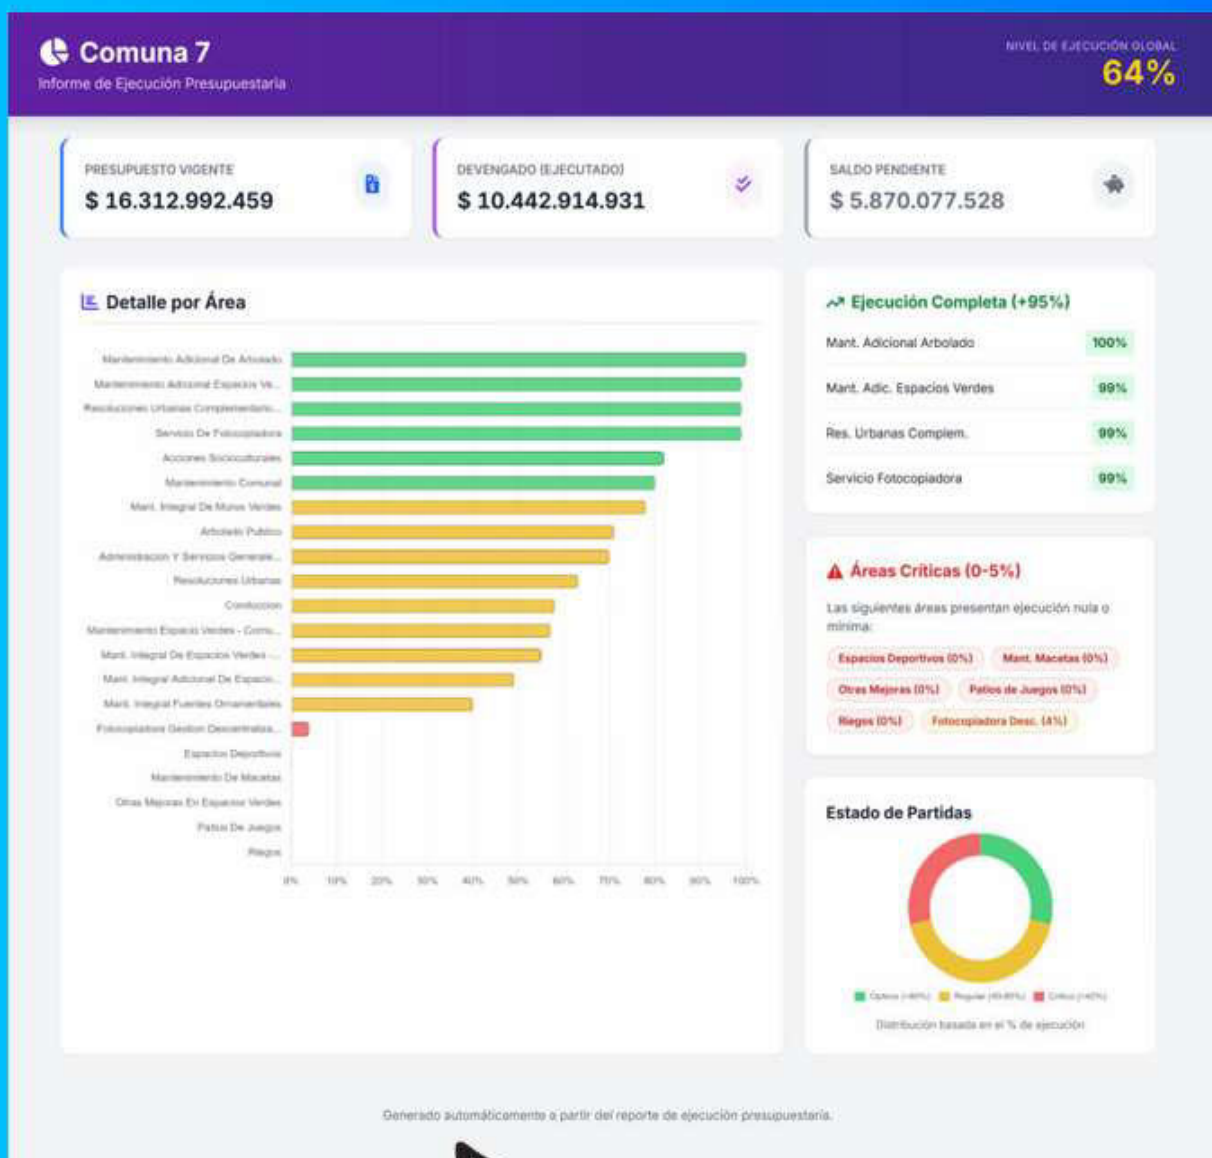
Comuna 7
Informe de Ejecución Presupuestaria

NIVEL DE EJECUCIÓN GLOBAL
64%

PRESUPUESTO VIGENTE
$ 16.312.992.459

DEVENGADO (EJECUTADO)
$ 10.442.914.931

SALDO PENDIENTE
$ 5.870.077.528

Detalle por Área

Mantenimiento Adicional De Arbolado
Mantenimiento Adicional Espacios Ve...
Resoluciones Urbanas Complementaria...
Servicio De Fotocopiadora
Acciones Socioculturales
Mantenimiento Comunal
Mant. Integral De Muros Verdes
Arbolado Publico
Administracion Y Servicios Generale...
Resoluciones Urbanas
Conduccion
Mantenimiento Espacio Verdes - Comu...
Mant. Integral De Espacios Verdes ...
Mant. Integral Adicional De Espacio...
Mant. Integral Fuentes Ornamentales
Fotocopiadora Gestion Descentraliza...
Espacios Deportivos
Mantenimiento De Macetas
Otras Mejoras En Espacios Verdes
Patios De Juegos
Riegos

0% 10% 20% 30% 40% 50% 60% 70% 80% 90% 100%

Ejecución Completa (+95%)

| Mant. Adicional Arbolado | 100% |
|---|---|
| Mant. Adic. Espacios Verdes | 99% |
| Res. Urbanas Complem. | 99% |
| Servicio Fotocopiadora | 99% |

Áreas Críticas (0-5%)

Las siguientes áreas presentan ejecución nula o mínima:

Espacios Deportivos (0%) Mant. Macetas (0%) Otras Mejoras (0%) Patios de Juegos (0%) Riegos (0%) Fotocopiadora Desc. (4%)

Estado de Partidas

Óptimo (>80%) Regular (40-80%) Crítico (<40%)

Distribución basada en el % de ejecución

Generado automáticamente a partir del reporte de ejecución presupuestaria.